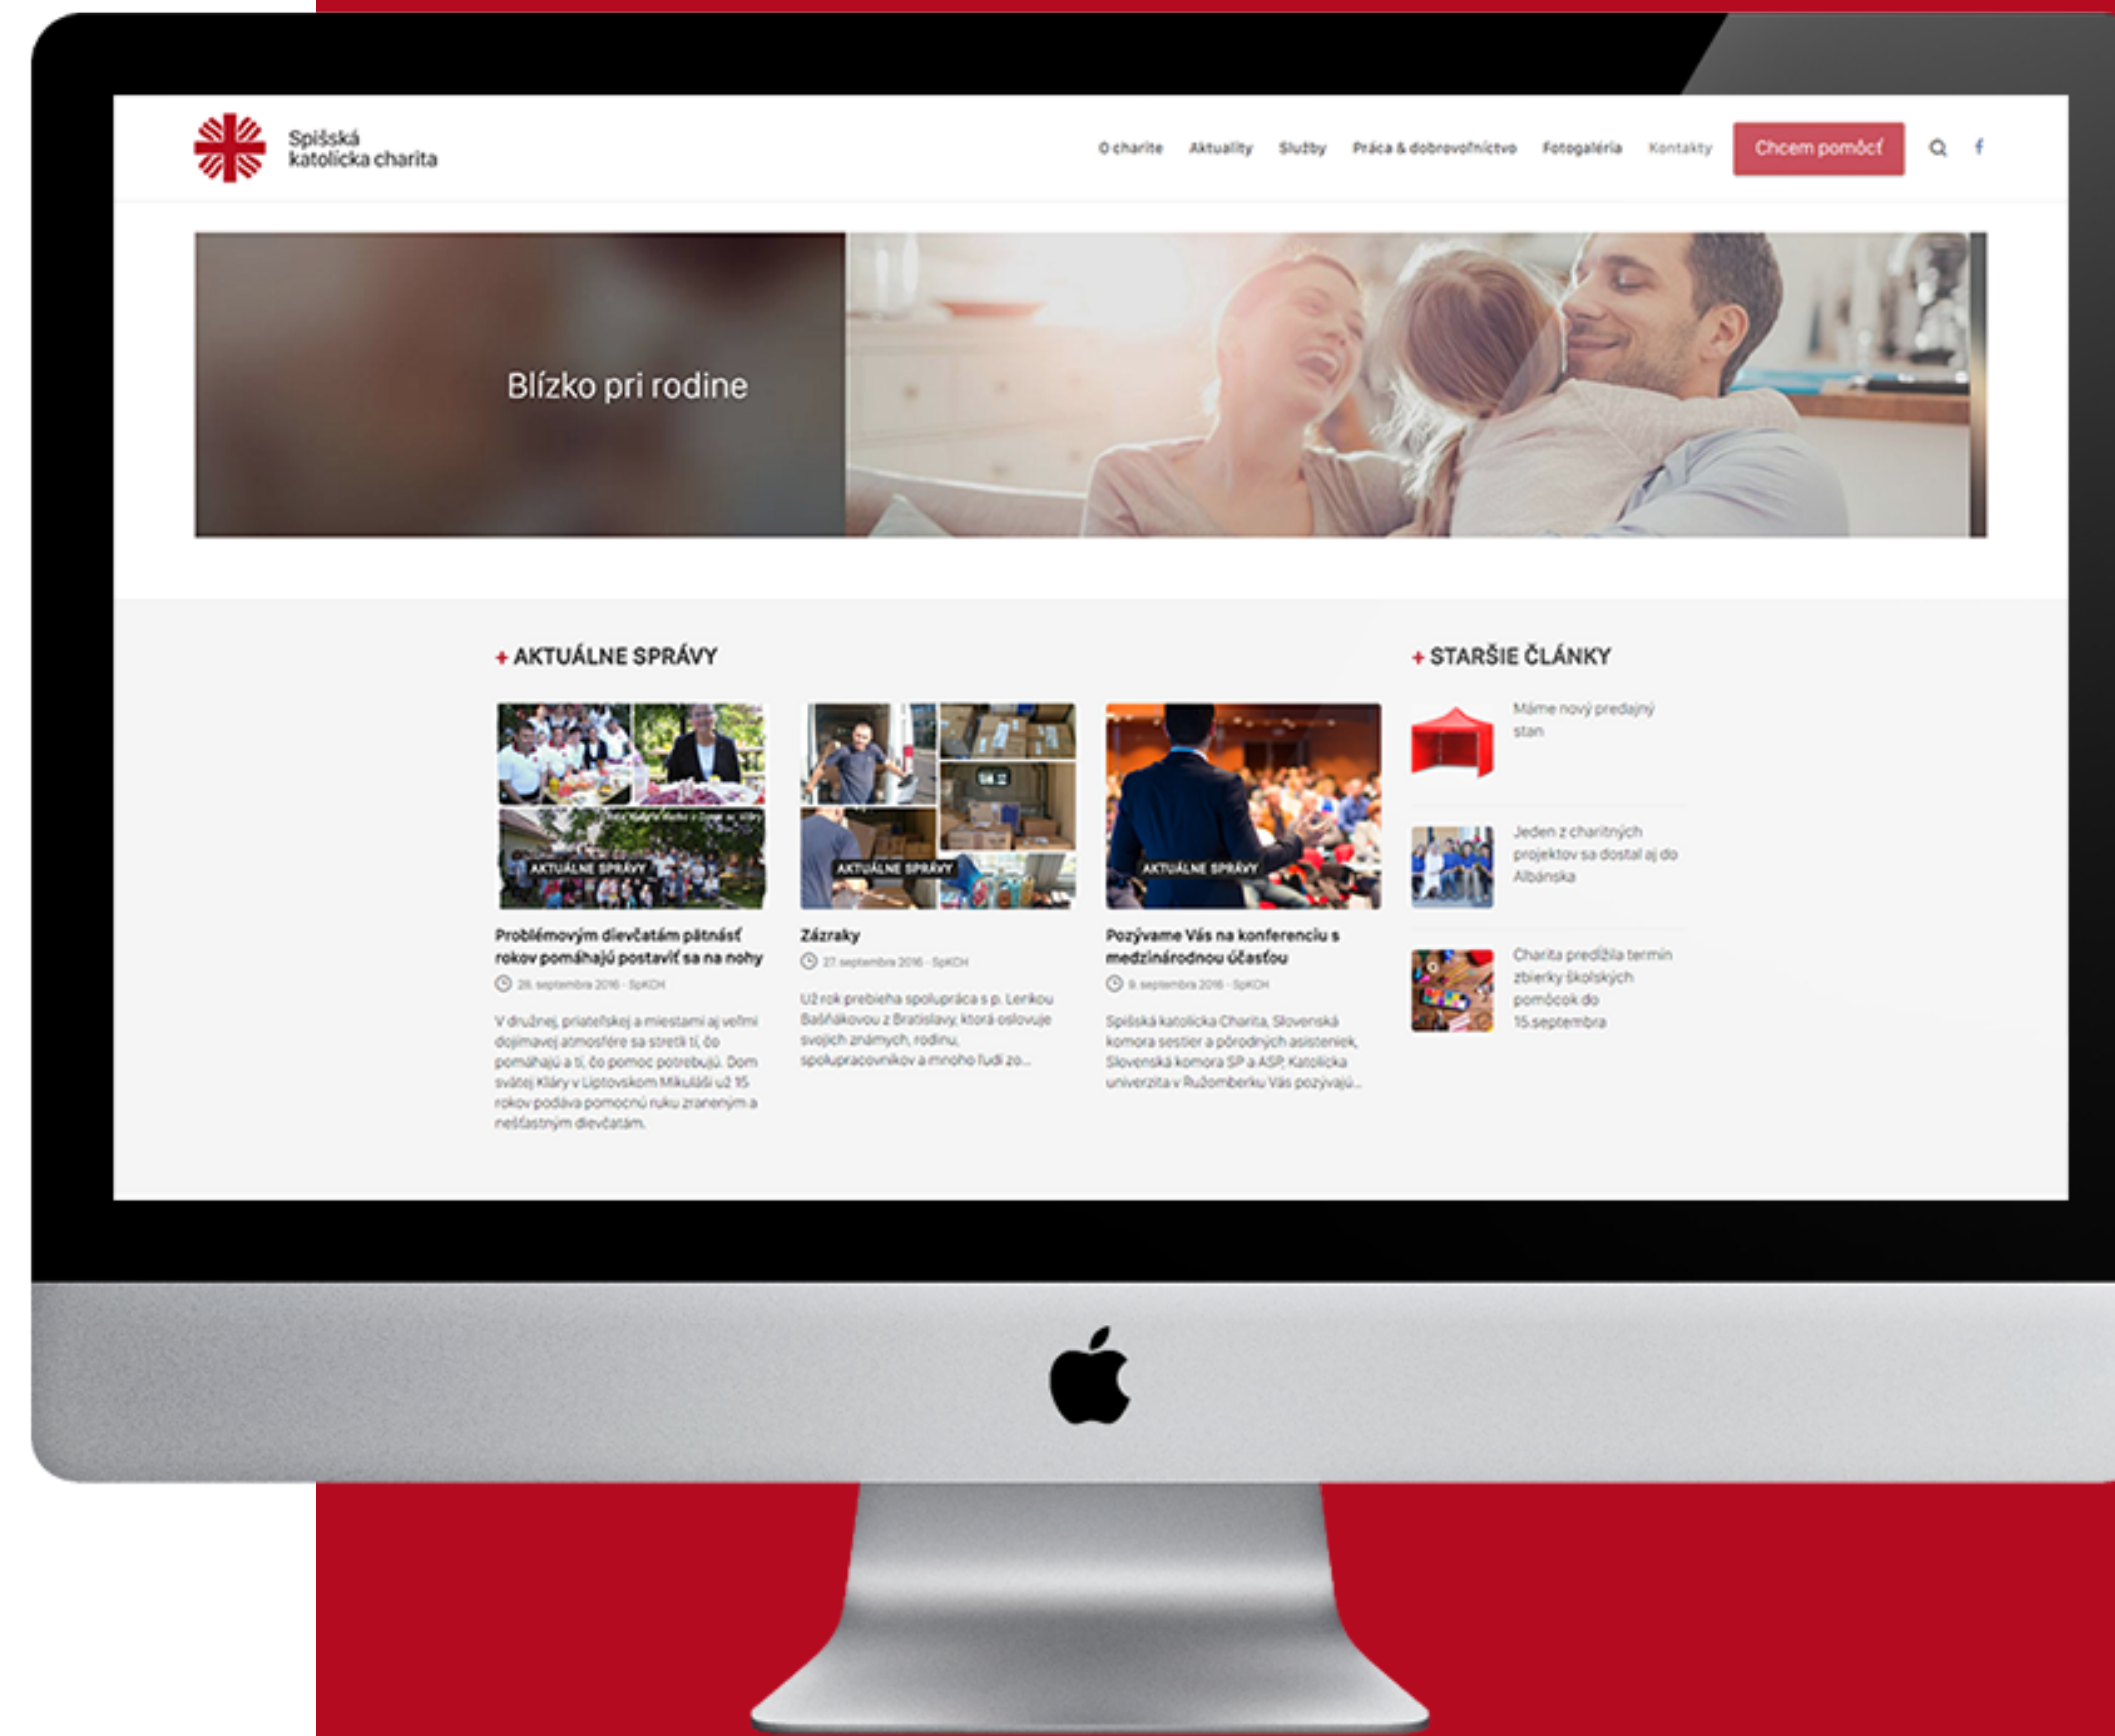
Spišská katolícka charita

O charite Aktuality Služby Práca & dobrovoľníctvo Fotogaléria Kontakty Chcem pomôcť

Blízko pri rodine

+ AKTUÁLNE SPRÁVY

AKTUÁLNE SPRÁVY

Problémovým dievčatám pätnásť rokov pomáhajú postaviť sa na nohy

26. septembra 2016 - SpKCH

V družnej, priateľskej a miestami aj veľmi dojímavej atmosfére sa stretli tí, čo pomáhajú a tí, čo pomoc potrebujú. Dom svätej Kláry v Liptovskom Mikuláši už 15 rokov podáva pomocnú ruku zraneným a nešťastným dievčatám.

AKTUÁLNE SPRÁVY

Zázraky

27. septembra 2016 - SpKCH

Už rok prebieha spolupráca s p. Lenkou Bašňákovou z Bratislavy, ktorá oslovuje svojich známych, rodinu, spolupracovníkov a mnoho ľudí zo...

AKTUÁLNE SPRÁVY

Pozývame Vás na konferenciu s medzinárodnou účasťou

9. septembra 2016 - SpKCH

Spišská katolícka Charita, Slovenská komora sestier a pôrodných asisteniek, Slovenská komora SP a ASP, Katolícka univerzita v Ružomberku Vás pozývajú...

+ STARŠIE ČLÁNKY

Máme nový predajný stan

Jeden z charitných projektov sa dostal aj do Albánska

Charita predĺžila termín zbierky školských pomôcok do 15.septembra